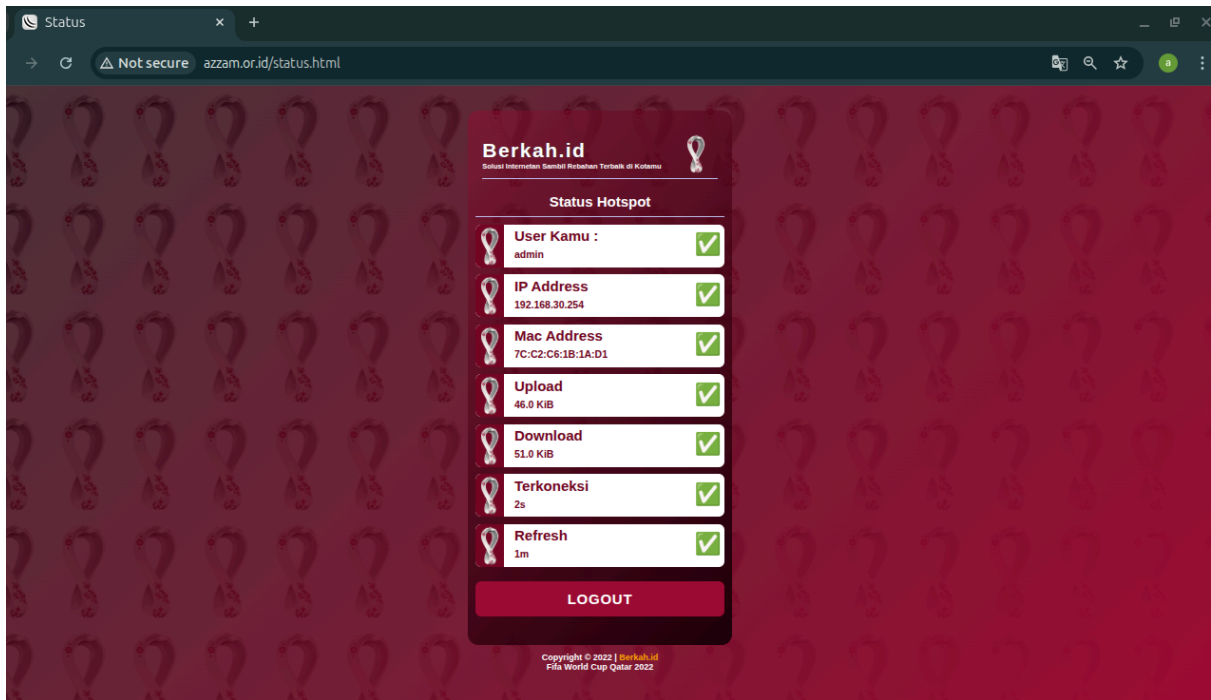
Status ×
+

Not secure azzam.or.id/status.html

a

Berkah.id
Solusi Internetan Sambil Rebahan Terbaik di Kotamu

Status Hotspot

User Kamu :
admin

IP Address
192.168.30.254

Mac Address
7C:C2:C6:1B:1A:D1

Upload
46.0 KiB

Download
51.0 KiB

Terkoneksi
2s

Refresh
1m

LOGOUT

Copyright © 2022 | Berkah.id
Fifa World Cup Qatar 2022